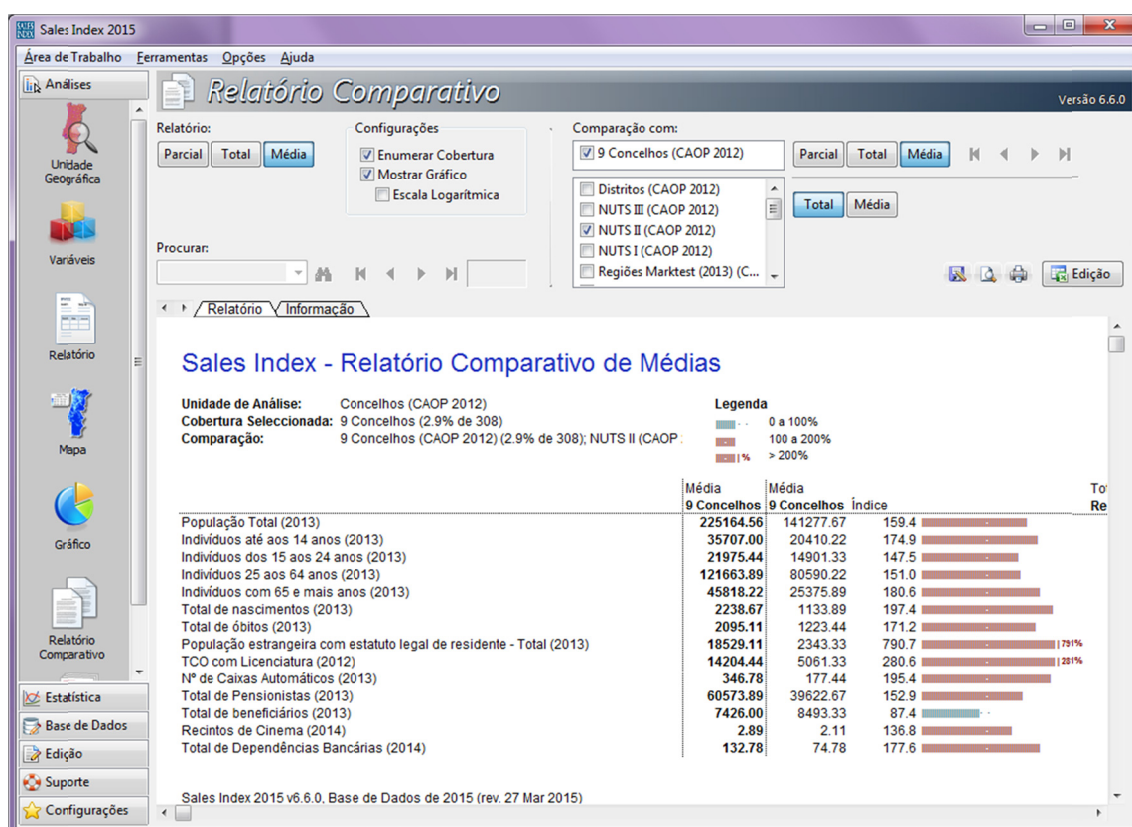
Sales Index 2015

Área de Trabalho Ferramentas Opções Ajuda

Análises

Unidade Geográfica

Varáveis

Relatório

Mapa

Gráfico

Relatório Comparativo

Estatística
Base de Dados
Edição
Suporte
Configurações

Relatório Comparativo

Versão 6.6.0

Relatório:
Parcial Total Média

Configurações
Enumerar Cobertura
Mostrar Gráfico
Escala Logarítmica

Comparação com:
9 Concelhos (CAOP 2012)
Distritos (CAOP 2012)
NUTS III (CAOP 2012)
NUTS II (CAOP 2012)
NUTS I (CAOP 2012)
Regiões Marktest (2013) (C...

Parcial Total Média

Total Média

Procurar:

Edição

Relatório Informação

Sales Index - Relatório Comparativo de Médias

Unidade de Análise: Concelhos (CAOP 2012)
Cobertura Seleccionada: 9 Concelhos (2.9% de 308)
Comparação: 9 Concelhos (CAOP 2012) (2.9% de 308); NUTS II (CAOP

Legenda
0 a 100%
100 a 200%
> 200%

| | Média 9 Concelhos | Média 9 Concelhos | Índice | |
|---|---|---|---|---|
| População Total (2013) | 225164.56 | 141277.67 | 159.4 | |
| Indivíduos até aos 14 anos (2013) | 35707.00 | 20410.22 | 174.9 | |
| Indivíduos dos 15 aos 24 anos (2013) | 21975.44 | 14901.33 | 147.5 | |
| Indivíduos 25 aos 64 anos (2013) | 121663.89 | 80590.22 | 151.0 | |
| Indivíduos com 65 e mais anos (2013) | 45818.22 | 25375.89 | 180.6 | |
| Total de nascimentos (2013) | 2238.67 | 1133.89 | 197.4 | |
| Total de óbitos (2013) | 2095.11 | 1223.44 | 171.2 | |
| População estrangeira com estatuto legal de residente - Total (2013) | 18529.11 | 2343.33 | 790.7 | 791% |
| TCO com Licenciatura (2012) | 14204.44 | 5061.33 | 280.6 | 281% |
| Nº de Caixas Automáticos (2013) | 346.78 | 177.44 | 195.4 | |
| Total de Pensionistas (2013) | 60573.89 | 39622.67 | 152.9 | |
| Total de beneficiários (2013) | 7426.00 | 8493.33 | 87.4 | |
| Recintos de Cinema (2014) | 2.89 | 2.11 | 136.8 | |
| Total de Dependências Bancárias (2014) | 132.78 | 74.78 | 177.6 | |

To
Re

Sales Index 2015 v6.6.0, Base de Dados de 2015 (rev. 27 Mar 2015)